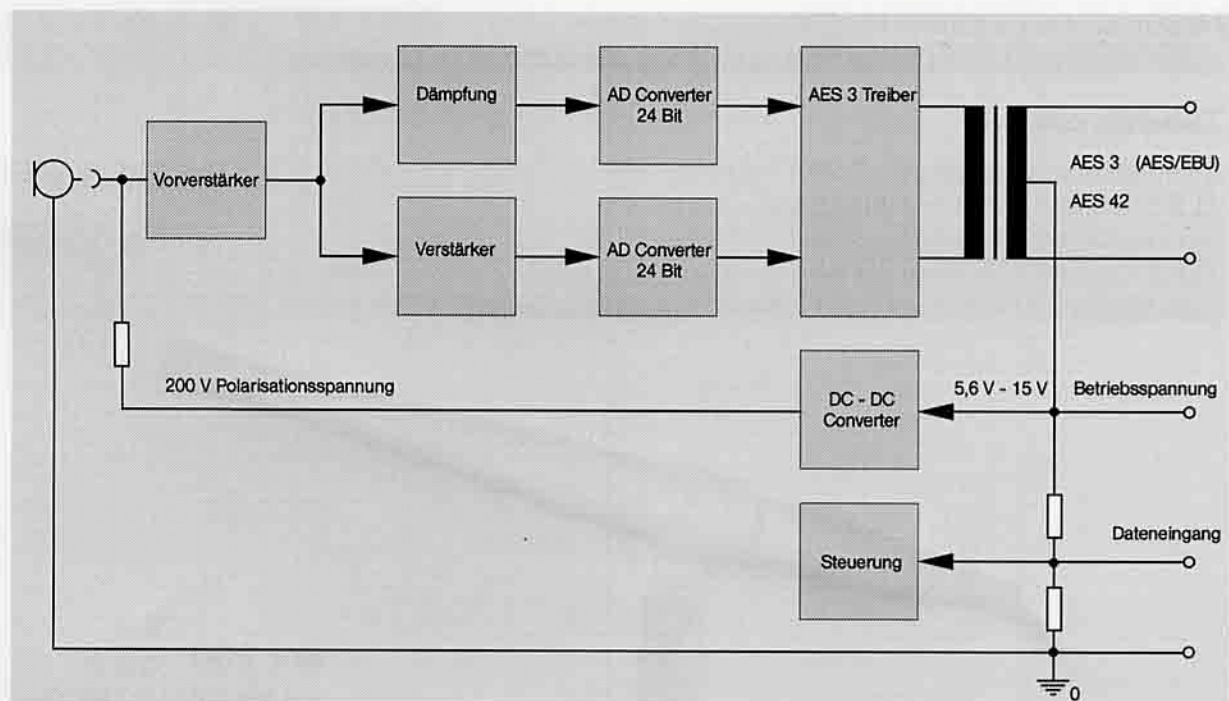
Vorverstärker

Dämpfung

AD Converter 24 Bit

AES 3 Treiber

Verstärker

AD Converter 24 Bit

AES 3 (AES/EBU)

AES 42

200 V Polarisationsspannung

DC - DC Converter

5,6 V - 15 V

Betriebsspannung

Steuerung

Dateneingang

0